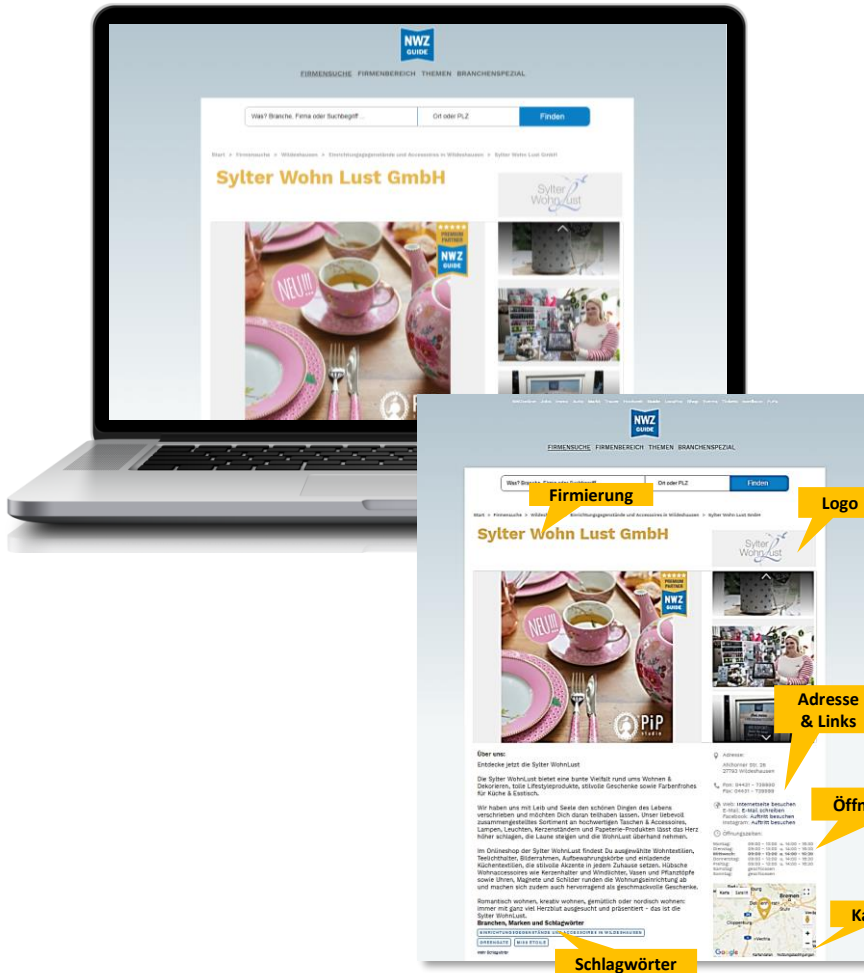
NWZ GUIDE

FIRMENSUCHE FIRMENBEREICH THEMEN BRANCHENSPEZIAL

Was? Branche, Firma oder Suchbegriff ...
Ort oder PLZ
Finden

Start > Firmensuche > Wildeshausen > Einrichtungsgegenstände und Accessoires in Wildeshausen > Sylter Wohn Lust GmbH

Sylter Wohn Lust GmbH

Sylter WohnLust

PREMIUM PARTNER NWZ GUIDE

NEU!!!

NWZ GUIDE

FIRMENSUCHE FIRMENBEREICH THEMEN BRANCHENSPEZIAL

Was? Branche, Firma oder Suchbegriff ...
Ort oder PLZ
Finden

Firmierung

Logo

Start > Firmensuche > Wildeshausen > Einrichtungsgegenstände und Accessoires in Wildeshausen > Sylter Wohn Lust GmbH

Sylter Wohn Lust GmbH

Sylter WohnLust

PREMIUM PARTNER NWZ GUIDE

NEU!!!

PiP studio

Adresse & Links

Über uns:
Entdecke jetzt die Sylter WohnLust

Die Sylter WohnLust bietet eine bunte Vielfalt rund ums Wohnen & Dekorieren, tolle Lifestyleprodukte, stilvolle Geschenke sowie Farbenfrohes für Küche & Esstisch.

Wir haben uns mit Leib und Seele den schönen Dingen des Lebens verschrieben und möchten Dich daran teilhaben lassen. Unser liebevoll zusammengestelltes Sortiment an hochwertigen Taschen & Accessoires, Lampen, Leuchten, Kerzenständern und Papeterie-Produkten lässt das Herz höher schlagen, die Laune steigen und die WohnLust überhand nehmen.

Im Onlineshop der Sylter WohnLust findest Du ausgewählte Wohntextilien, Teelichthalter, Bilderrahmen, Aufbewahrungskörbe und einladende Küchentextilien, die stilvolle Akzente in jedem Zuhause setzen. Hübsche Wohnaccessoires wie Kerzenhalter und Windlichter, Vasen und Pflanztöpfe sowie Uhren, Magnete und Schilder runden die Wohnungseinrichtung ab und machen sich zudem auch hervorragend als geschmackvolle Geschenke.

Romantisch wohnen, kreativ wohnen, gemütlich oder nordisch wohnen: immer mit ganz viel Herzblut ausgesucht und präsentiert – das ist die Sylter WohnLust.

Branchen, Marken und Schlagwörter
EINRICHTUNGSGEGENSTÄNDE UND ACCESSOIRES IN WILDESHAUSEN
GREENGATE
MISS ÉTOILE

Schlagwörter

Adresse:
Alchumer Str. 26
27793 Wildeshausen

Fon: 04431 - 728890
Fax: 04431 - 728899

Web: Internetseite besuchen
E-Mail: E-Mail schreiben
Facebook: Auftritt besuchen
Instagram: Auftritt besuchen

Öffnungszeiten:

Öffn

Ka

Google